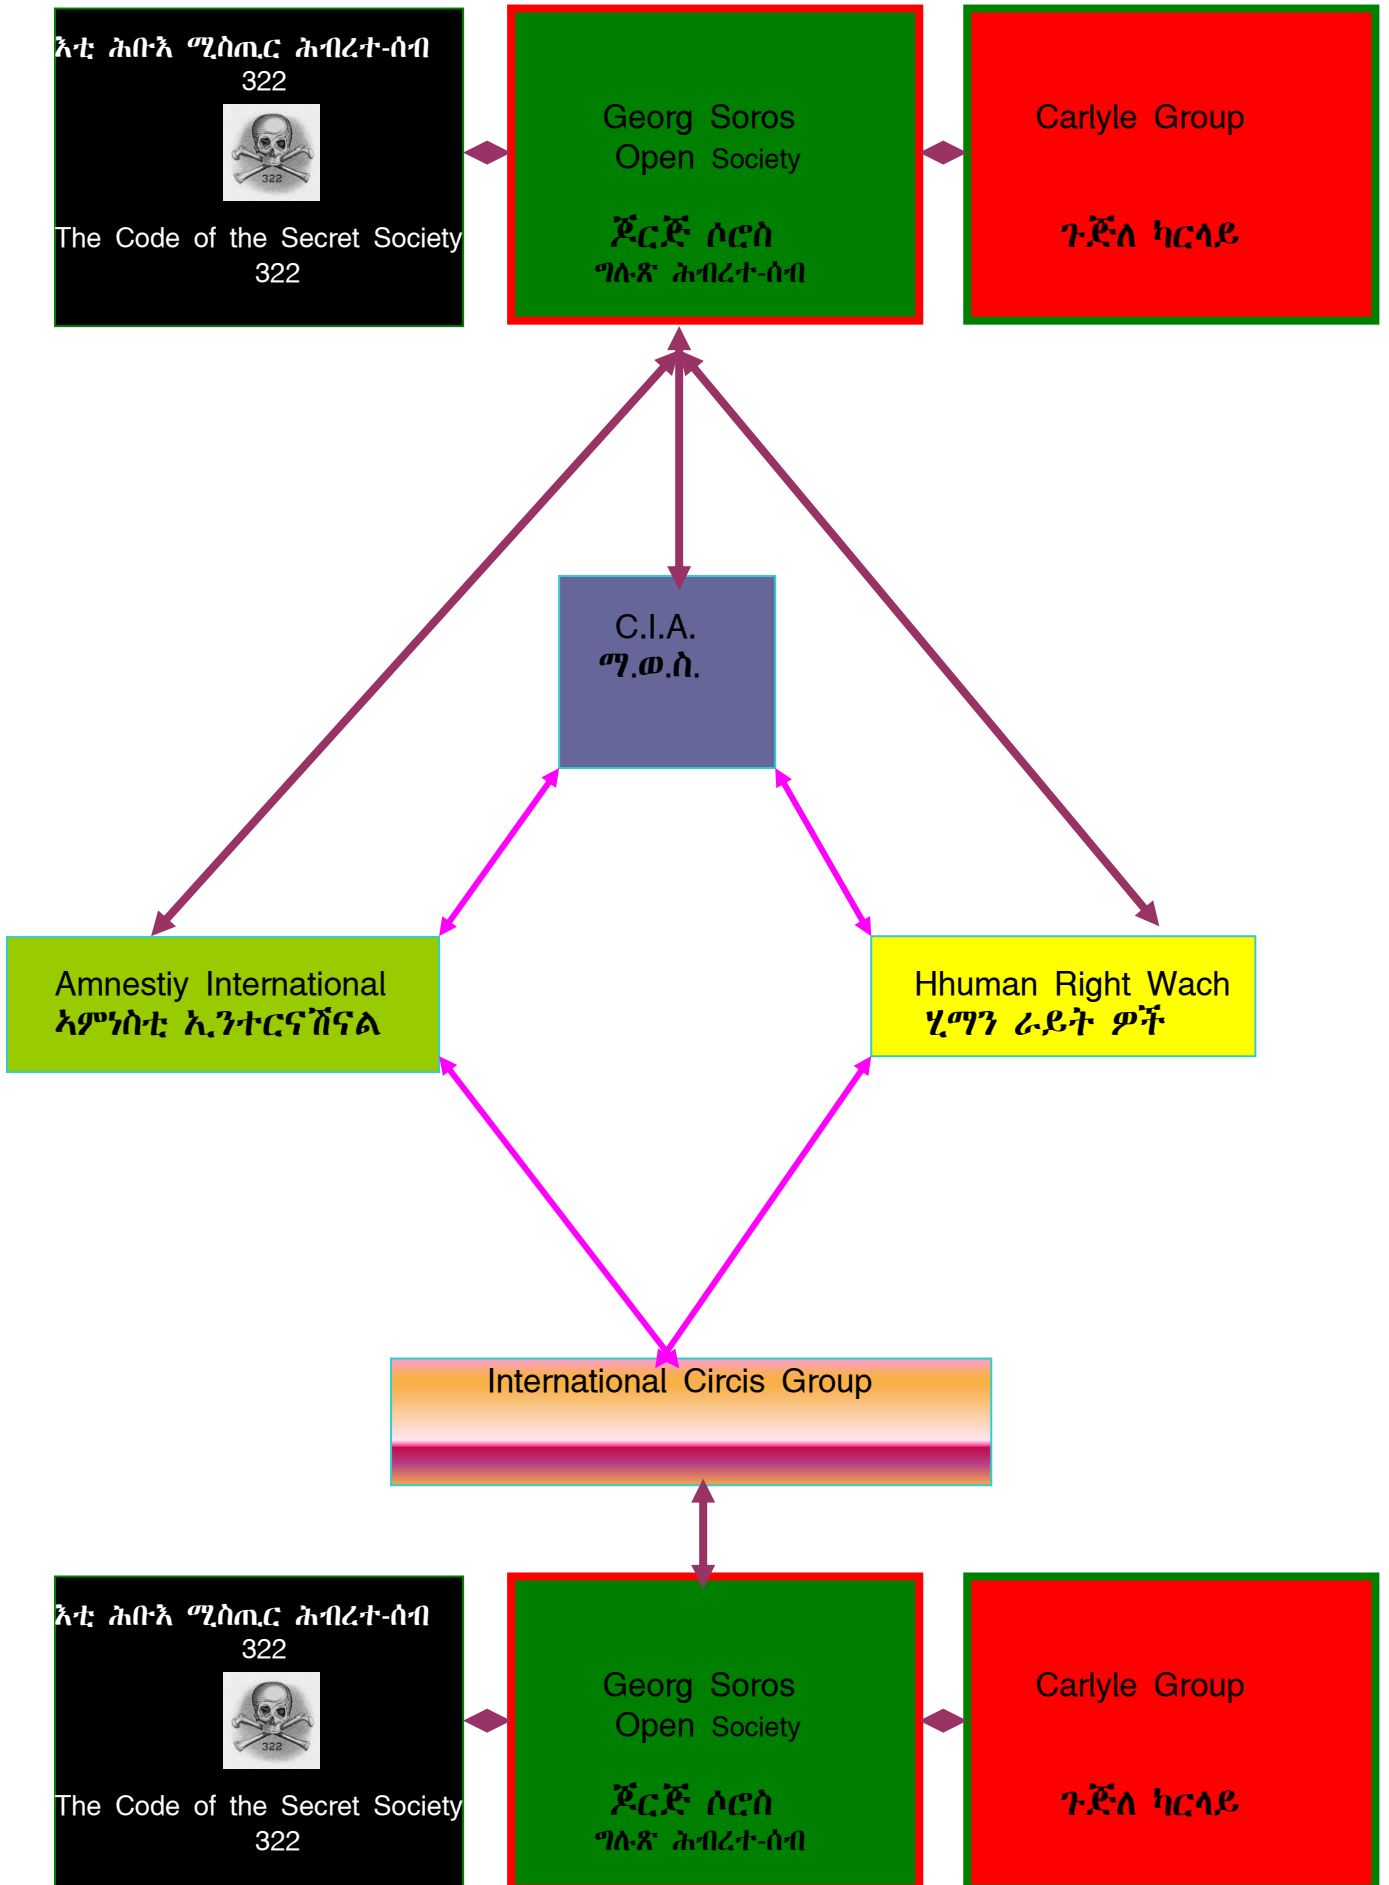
እቲ ሕቡእ ሚስጢር ሕብረተ-ሰብ
322

322

The Code of the Secret Society
322

Georg Soros
Open Society

ጆርጅ ሶሮስ
ግሉጽ ሕብረተ-ሰብ

Carlyle Group

ጉጅለ ካርላይ

C.I.A.
ማ.ወ.ስ.

Amnestiy International
ኣምነስቲ ኢንተርናሽናል

Hhuman Right Wach
ሂማን ራይት ዎች

International Circis Group

እቲ ሕቡእ ሚስጢር ሕብረተ-ሰብ
322

322

The Code of the Secret Society
322

Georg Soros
Open Society

ጆርጅ ሶሮስ
ግሉጽ ሕብረተ-ሰብ

Carlyle Group

ጉጅለ ካርላይ